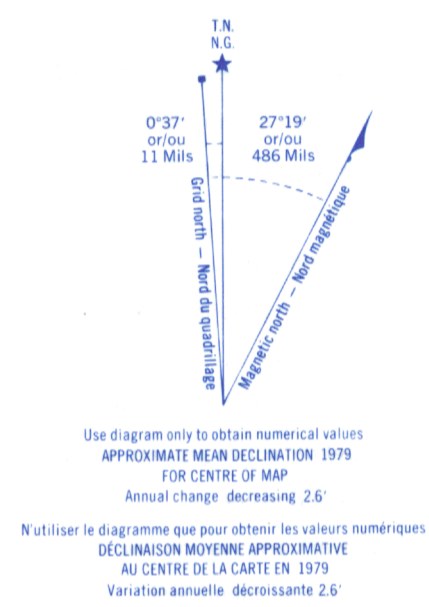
T.N.
N.G.

0°37′
or/ou
11 Mils

27°19′
or/ou
486 Mils

Grid north — Nord du quadrillage

Magnetic north — Nord magnétique

Use diagram only to obtain numerical values
APPROXIMATE MEAN DECLINATION 1979
FOR CENTRE OF MAP
Annual change decreasing 2.6′

N'utiliser le diagramme que pour obtenir les valeurs numériques
DÉCLINAISON MOYENNE APPROXIMATIVE
AU CENTRE DE LA CARTE EN 1979
Variation annuelle décroissante 2.6′